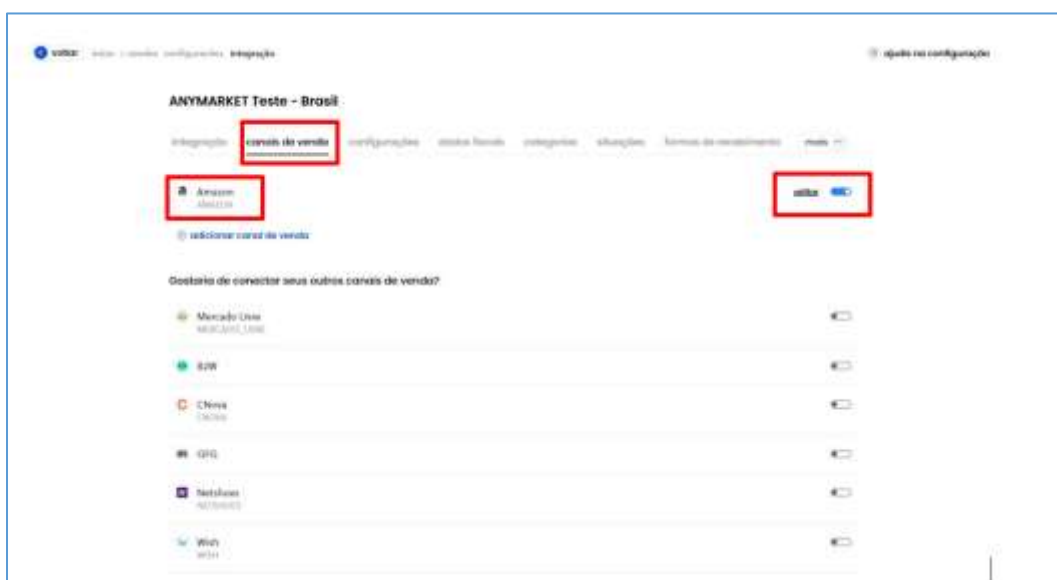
voltar início / canais configurações integração

ajuda na configuração

ANYMARKET Teste - Brasil

integração canais de venda configurações dados fiscais categorias situações formas de recebimento mais

Amazon
AMAZON

ativo

adicionar canal de venda

Gostaria de conectar seus outros canais de venda?

Mercado Livre
MERCADO_LIVRE

B2W

CNova
CNOVA

GFG

Netshoes
NETSHOES

Wish
WISH